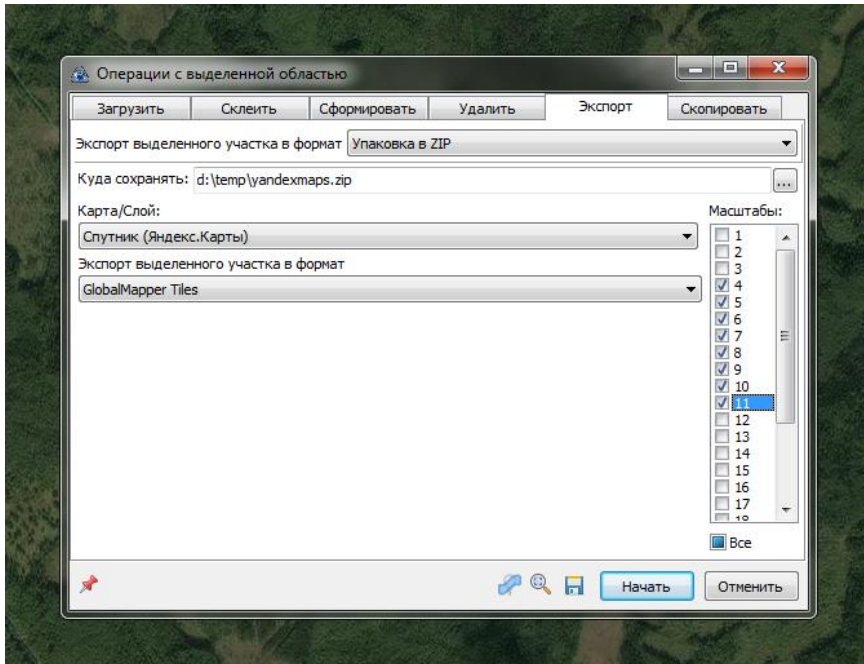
Операции с выделенной областью

Загрузить | Склеить | Сформировать | Удалить | Экспорт | Скопировать

Экспорт выделенного участка в формат Упаковка в ZIP

Куда сохранять: d:\temp\yandexmaps.zip ...

Карта/Слой:
Спутник (Яндекс.Карты)

Экспорт выделенного участка в формат
GlobalMapper Tiles

Масштабы:
1
2
3
4
5
6
7
8
9
10
11
12
13
14
15
16
17
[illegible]

Все

Начать
Отменить